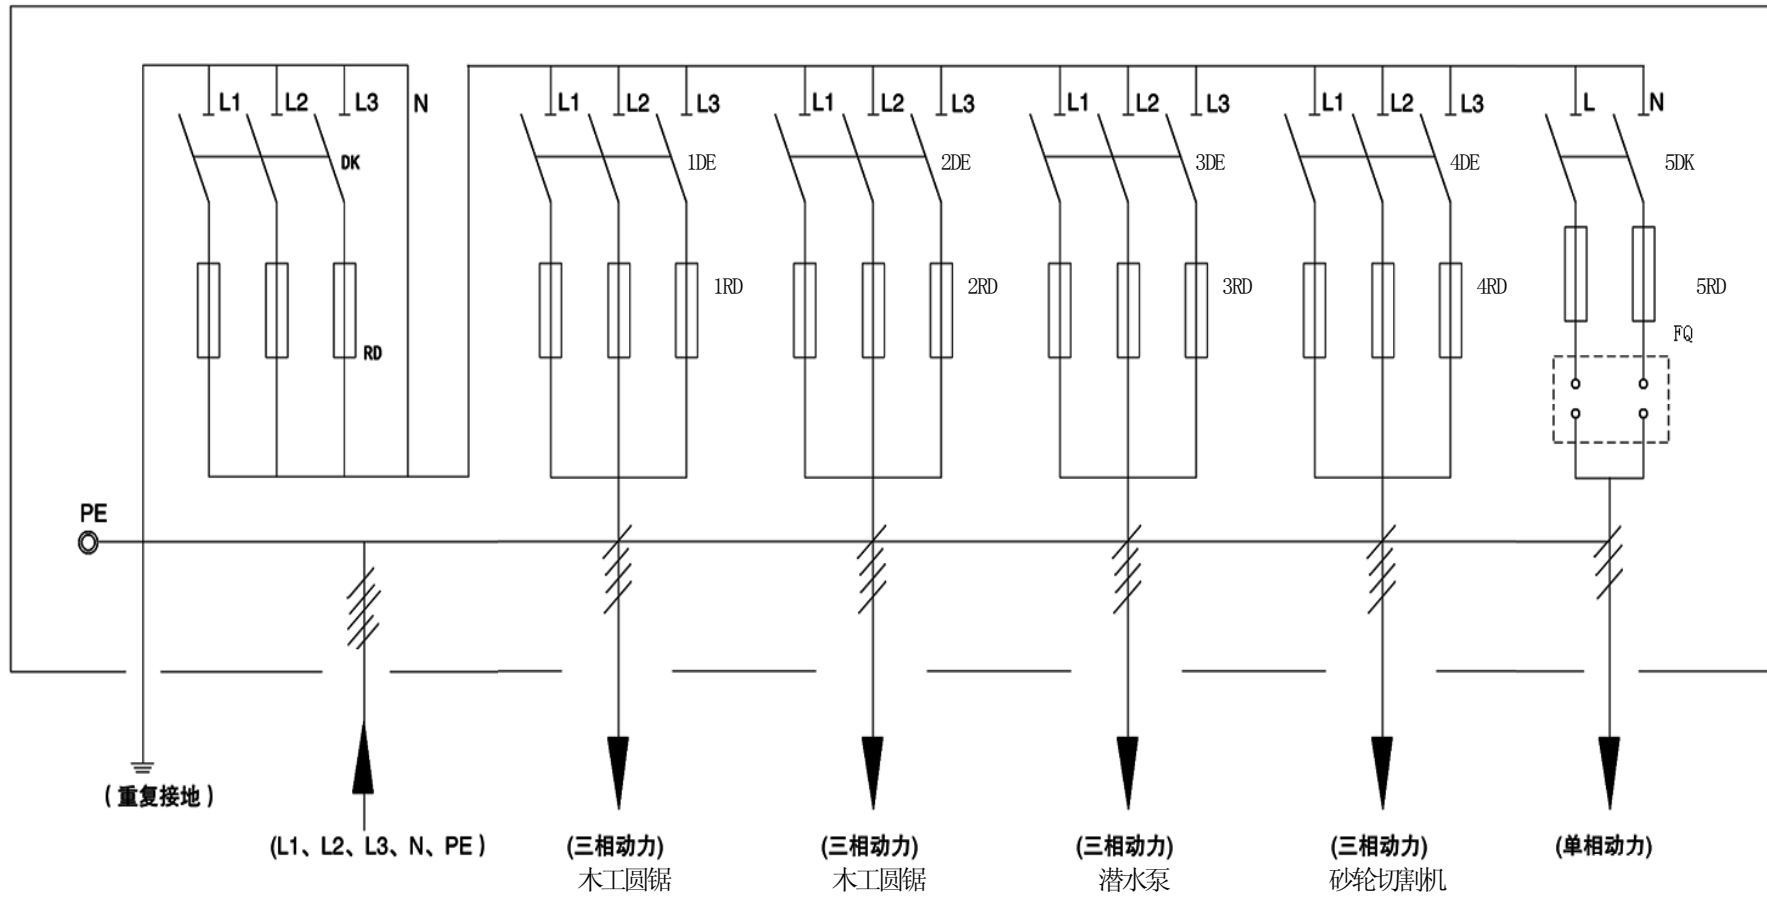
L1 L2 L3 N
DK
RD
L1 L2 L3
1DE
1RD
L1 L2 L3
2DE
2RD
L1 L2 L3
3DE
3RD
L1 L2 L3
4DE
4RD
L N
5DK
5RD
FQ
PE
（重复接地）
(L1、L2、L3、N、PE)
(三相动力)
木工圆锯
(三相动力)
木工圆锯
(三相动力)
潜水泵
(三相动力)
砂轮切割机
(单相动力)